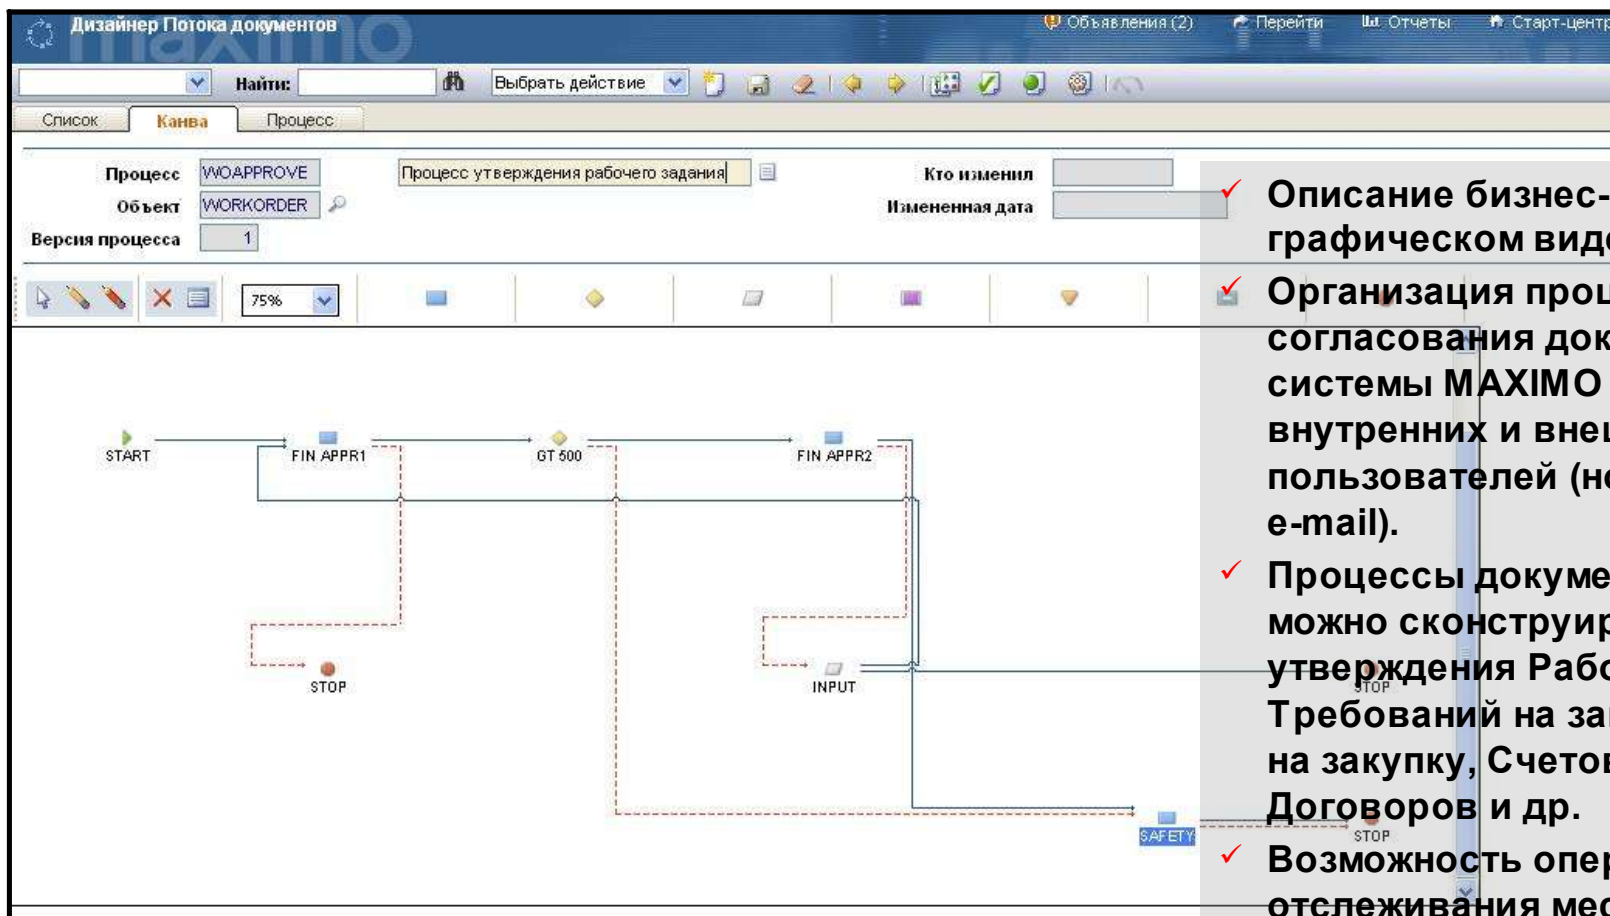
Дизайнер Потока документов
Объявления (2) Перейти Отчеты Старт-центр
Найти: Выбрать действие
Список Канва Процесс
Процесс WOAPPROVE Процесс утверждения рабочего задания
Объект WORKORDER
Версия процесса 1
Кто изменил
Измененная дата
75%
START FIN APPR1 GT 500 FIN APPR2
STOP INPUT STOP
SAFETY STOP

Описание бизнес- графическом вид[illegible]
Организация про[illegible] согласования док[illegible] системы MAXIMO внутренних и вне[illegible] пользователей (н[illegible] e-mail).
Процессы докуме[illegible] можно сконструир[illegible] утверждения Раб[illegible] Требований на за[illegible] на закупку, Счето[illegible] Договоров и др.
Возможность опе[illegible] отслеживания ме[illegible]